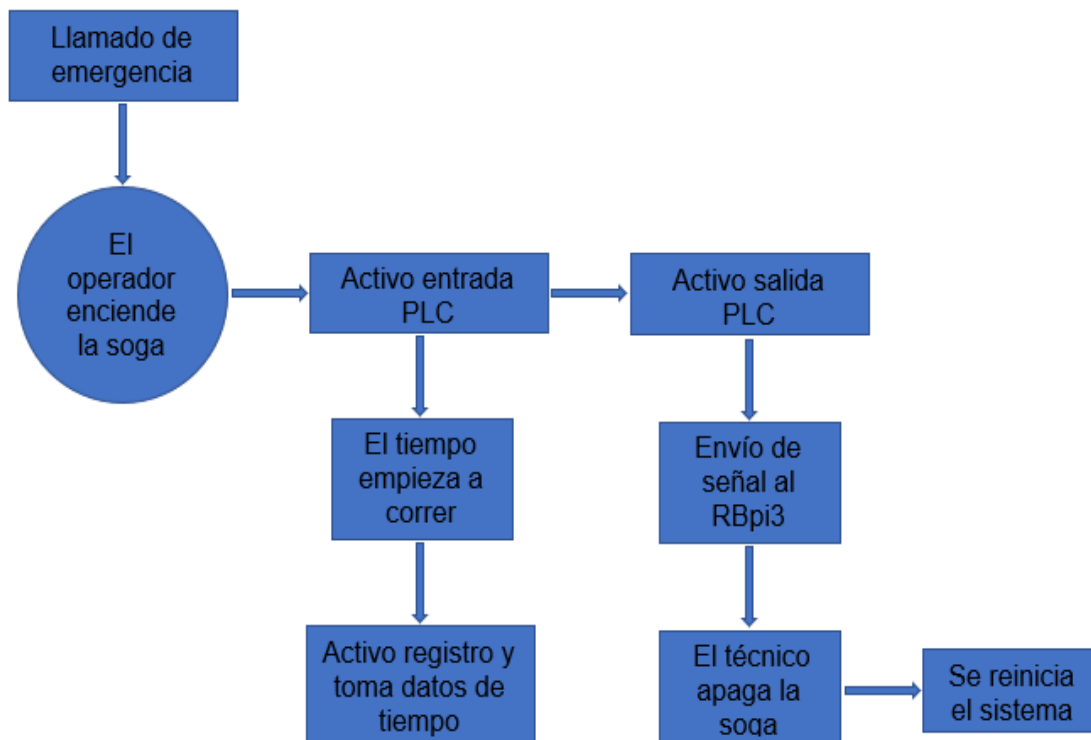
Llamado de emergencia

El operador enciende la soga

Activo entrada PLC

Activo salida PLC

El tiempo empieza a correr

Envío de señal al RBpi3

Activo registro y toma datos de tiempo

El técnico apaga la soga

Se reinicia el sistema